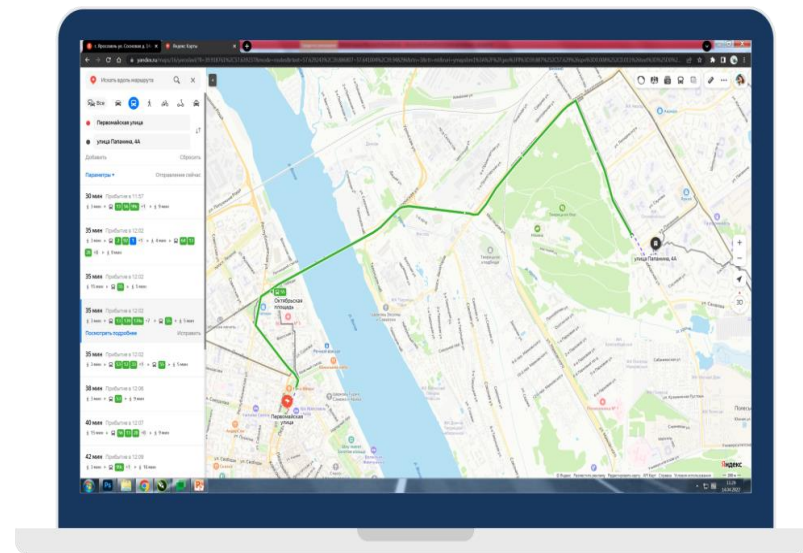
г. Ярославль ул. Слепнева д. 3 ×
Яндекс Карты ×
yandex.ru/maps/16/yaroslavl/

Искать вдоль маршрута
Все
Первомайская улица
улица Папанина, 4А
Добавить
Сбросить
Параметры
Отправление сейчас

30 мин Прибытие в 11:57
35 мин Прибытие в 12:02
35 мин Прибытие в 12:02
35 мин Прибытие в 12:02
Посмотреть подробнее
Исправить
35 мин Прибытие в 12:02
38 мин Прибытие в 12:05
40 мин Прибытие в 12:07
42 мин Прибытие в 12:09

Октябрьская площадь
Первомайская улица
улица Папанина, 4А
3D
Яндекс